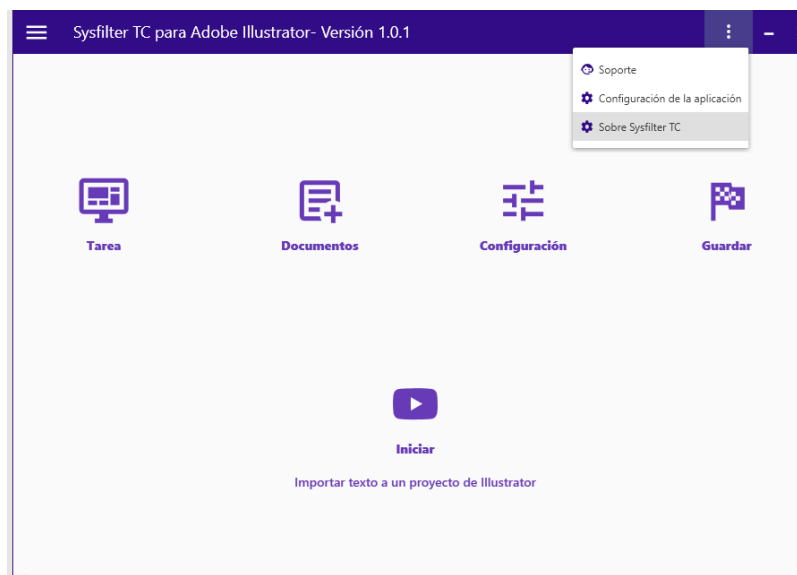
Sysfilter TC para Adobe Illustrator- Versión 1.0.1

Soporte
Configuración de la aplicación
Sobre Sysfilter TC

Tarea

Documentos

Configuración

Guardar

Iniciar

Importar texto a un proyecto de Illustrator